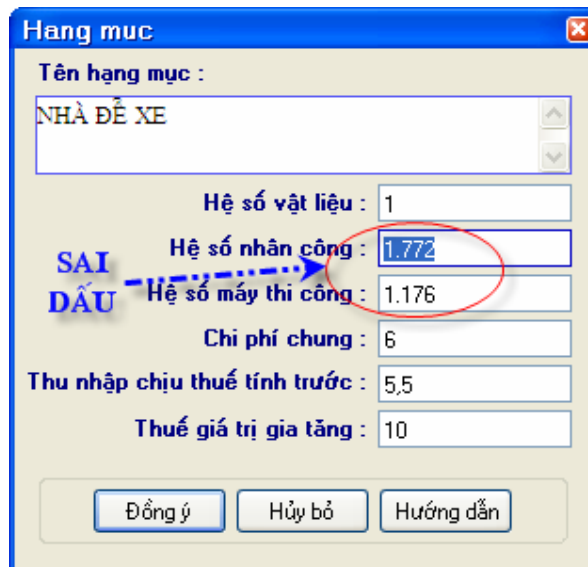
Hang muc

Tên hạng mục :

NHÀ ĐỂ XE

Hệ số vật liệu : 1

Hệ số nhân công : 1.772

SAI DẤU

Hệ số máy thi công : 1.176

Chi phí chung : 6

Thu nhập chịu thuế tính trước : 5,5

Thuế giá trị gia tăng : 10

Đồng ý

Hủy bỏ

Hướng dẫn